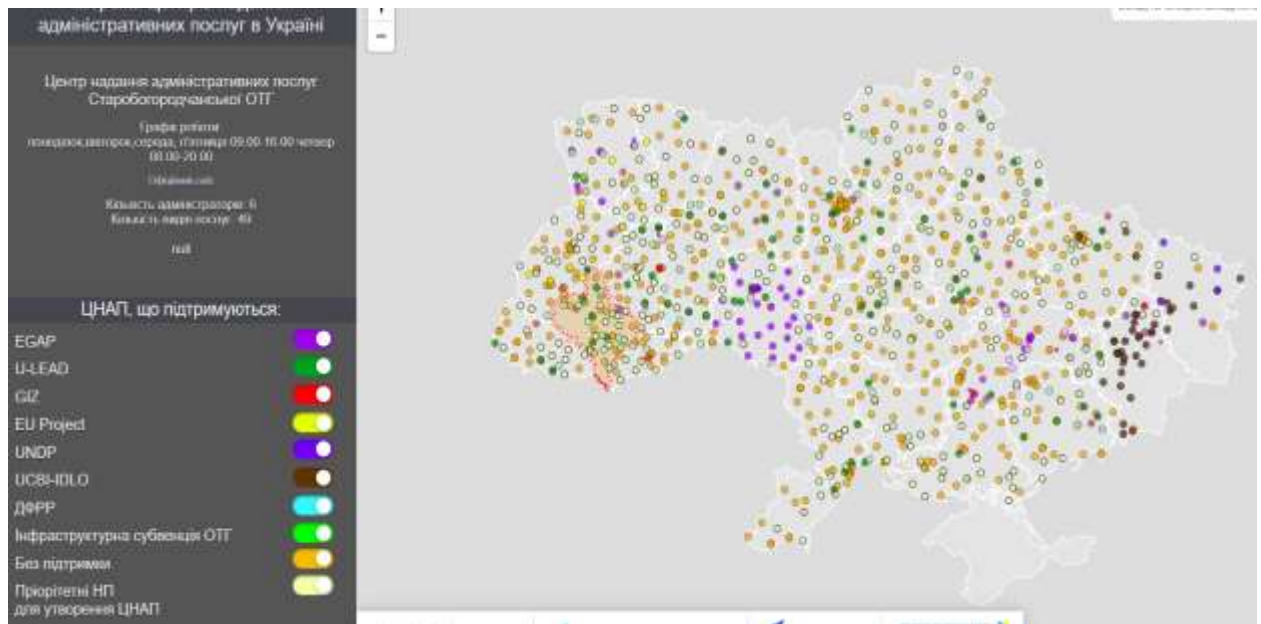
адміністративних послуг в Україні

Центр надання адміністративних послуг Старобогородчанської ОТГ

Графік роботи
понеділок,вівторок,середа, п'ятниці 09.00-16.00 четвер 08.00-20.00

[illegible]

Кількість адміністраторів: 6
Кількість видів послуг: 49

null

ЦНАП, що підтримуються:

EGAP
U-LEAD
GIZ
EU Project
UNDP
UCBI-IDLO
ДФРР
Інфраструктурна субвенція ОТГ
Без підтримки
Пріорітетні НП для утворення ЦНАП

+
−